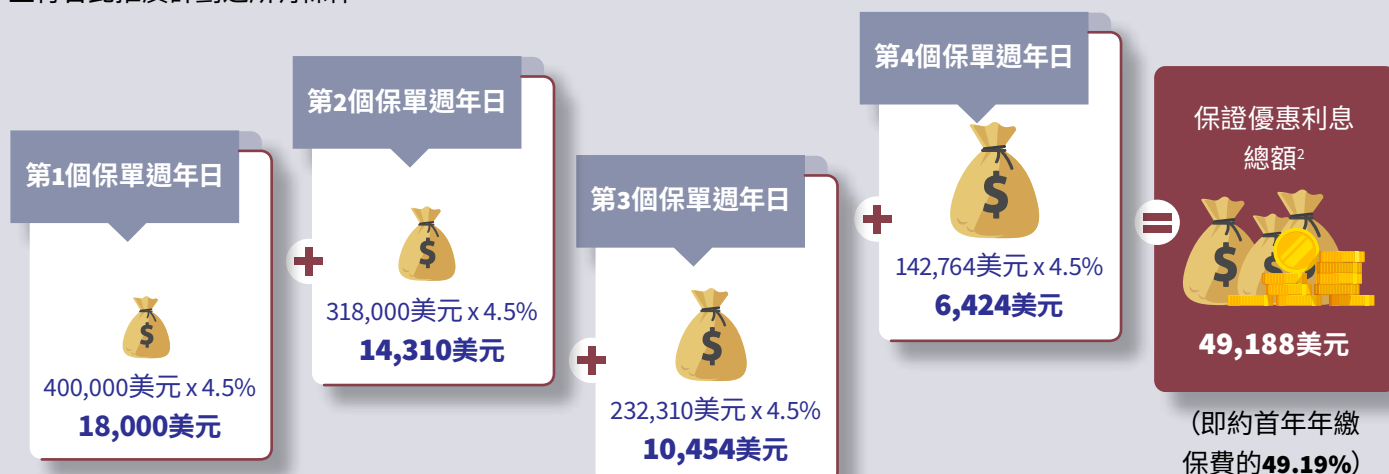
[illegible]

第1個保單週年日

400,000美元 x 4.5%
18,000美元

第2個保單週年日

318,000美元 x 4.5%
14,310美元

第3個保單週年日

232,310美元 x 4.5%
10,454美元

第4個保單週年日

142,764美元 x 4.5%
6,424美元

保證優惠利息總額$^{2}$

49,188美元

（即約首年年繳保費的49.19%）